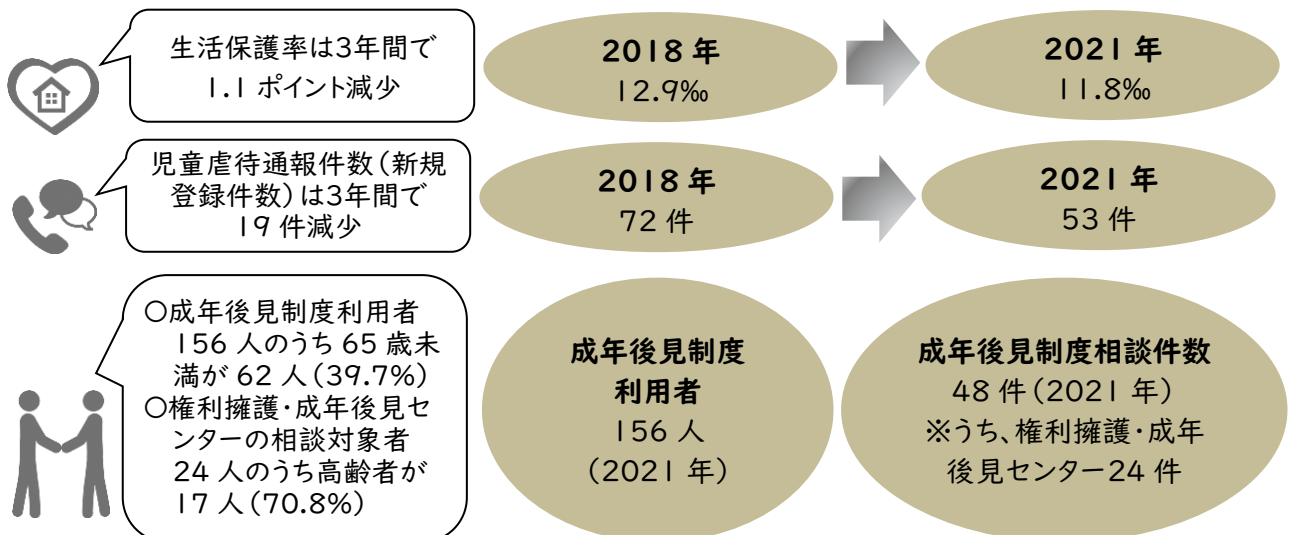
生活保護率は3年間で
1.1 ポイント減少

2018 年
12.9‰

2021 年
11.8‰

児童虐待通報件数（新規登録件数）は3年間で
19 件減少

2018 年
72 件

2021 年
53 件

○成年後見制度利用者 156 人のうち 65 歳未満が 62 人（39.7%）
○権利擁護・成年後見センターの相談対象者 24 人のうち高齢者が 17 人（70.8%）

成年後見制度
利用者
156 人
（2021 年）

成年後見制度相談件数
48 件（2021 年）
※うち、権利擁護・成年後見センター24 件